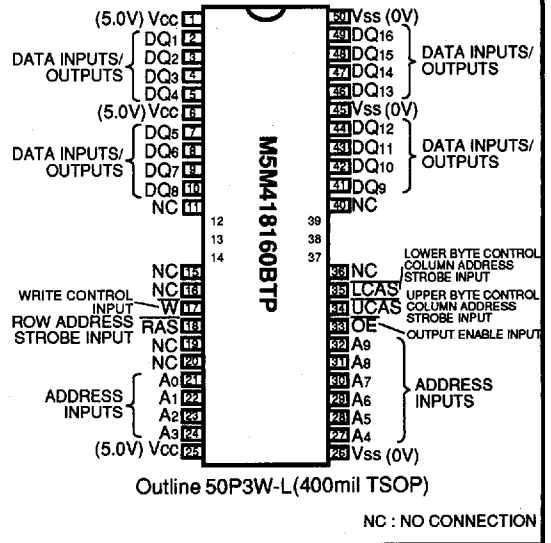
(5.0V) Vcc 1
DQ1 2
DQ2 3
DQ3 4
DQ4 5
DATA INPUTS/ OUTPUTS
(5.0V) Vcc 6
DQ5 7
DQ6 8
DQ7 9
DQ8 10
DATA INPUTS/ OUTPUTS
NC 11
12
13
14
NC 15
NC 16
WRITE CONTROL INPUT
W 17
ROW ADDRESS STROBE INPUT
RAS 18
NC 19
NC 20
A0 21
A1 22
A2 23
A3 24
ADDRESS INPUTS
(5.0V) Vcc 25

M5M418160BTP

50 Vss (0V)
49 DQ16
48 DQ15
47 DQ14
46 DQ13
DATA INPUTS/ OUTPUTS
45 Vss (0V)
44 DQ12
43 DQ11
42 DQ10
41 DQ9
DATA INPUTS/ OUTPUTS
40 NC
39
38
37
36 NC
35 LCAS
LOWER BYTE CONTROL COLUMN ADDRESS STROBE INPUT
34 UCAS
UPPER BYTE CONTROL COLUMN ADDRESS STROBE INPUT
33 OE
OUTPUT ENABLE INPUT
32 A9
31 A8
30 A7
29 A6
28 A5
27 A4
ADDRESS INPUTS
26 Vss (0V)

Outline 50P3W-L(400mil TSOP)

NC : NO CONNECTION